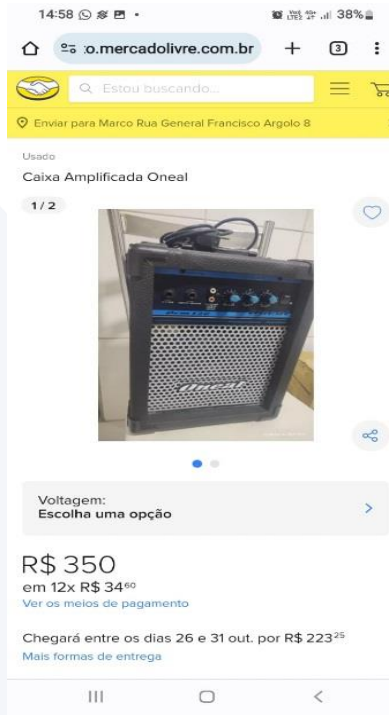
14:58 • 38%

:o.mercadolivre.com.br + 3 ⋮

Estou buscando...

Enviar para Marco Rua General Francisco Argolo 8

Usado

Caixa Amplificada Oneal

1 / 2

Oneal

Voltagem:
Escolha uma opção

R$ 350

em 12x R$ 34$^{60}$

Ver os meios de pagamento

Chegará entre os dias 26 e 31 out. por R$ 223$^{25}$

Mais formas de entrega